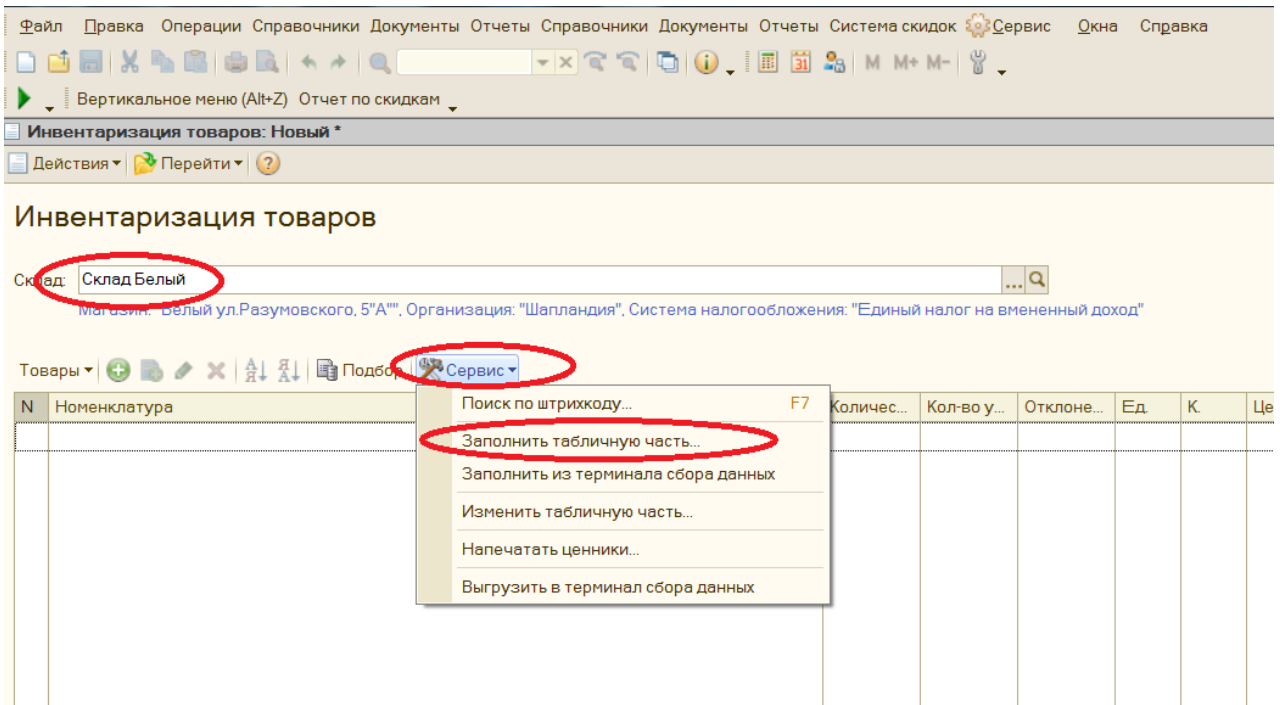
Файл Правка Операции Справочники Документы Отчеты Справочники Документы Отчеты Система скидок Сервис Окна Справка

M M+ M-

Вертикальное меню (Alt+Z) Отчет по скидкам

Инвентаризация товаров: Новый *

Действия Перейти

Инвентаризация товаров

Склад: Склад Белый

Магазин: "Белый ул.Разумовского, 5"А"", Организация: "Шапландия", Система налогообложения: "Единый налог на вмененный доход"

Товары Подбор Сервис

| N | Номенклатура | Количес... | Кол-во у... | Отклоне... | Ед. | К. | Це |
|---|---|---|---|---|---|---|---|

Поиск по штрихкоду... F7
Заполнить табличную часть...
Заполнить из терминала сбора данных
Изменить табличную часть...
Напечатать ценники...
Выгрузить в терминал сбора данных